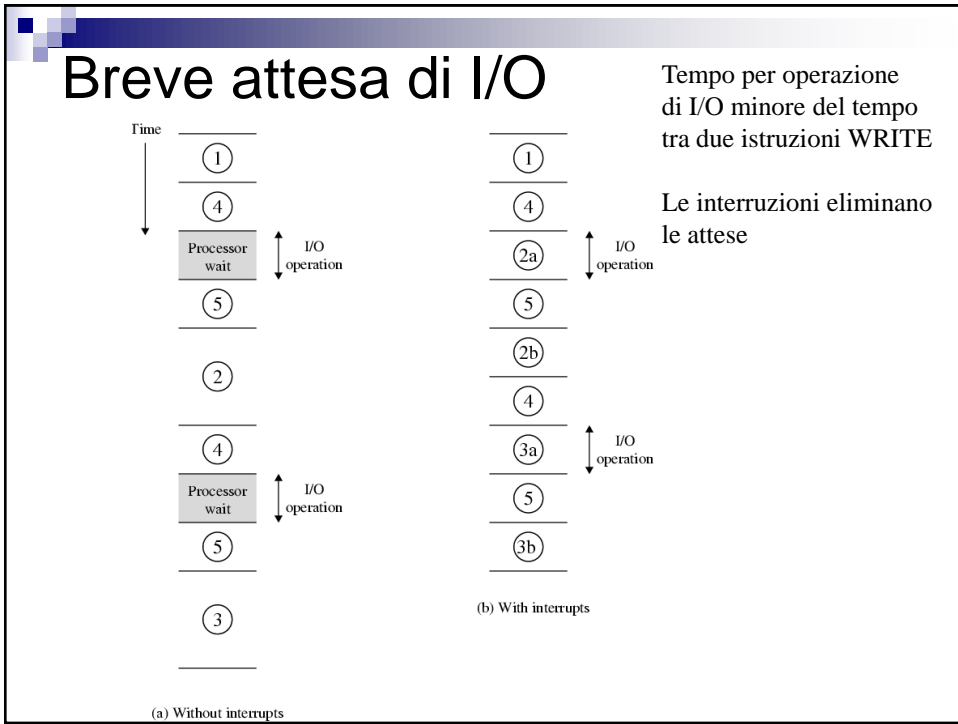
Breve attesa di I/O

Tempo per operazione di I/O minore del tempo tra due istruzioni WRITE

Le interruzioni eliminano le attese

Time

1

4

Processor wait

I/O operation

5

2

4

Processor wait

I/O operation

5

3

(a) Without interrupts

1

4

2a

I/O operation

5

2b

4

3a

I/O operation

5

3b

(b) With interrupts